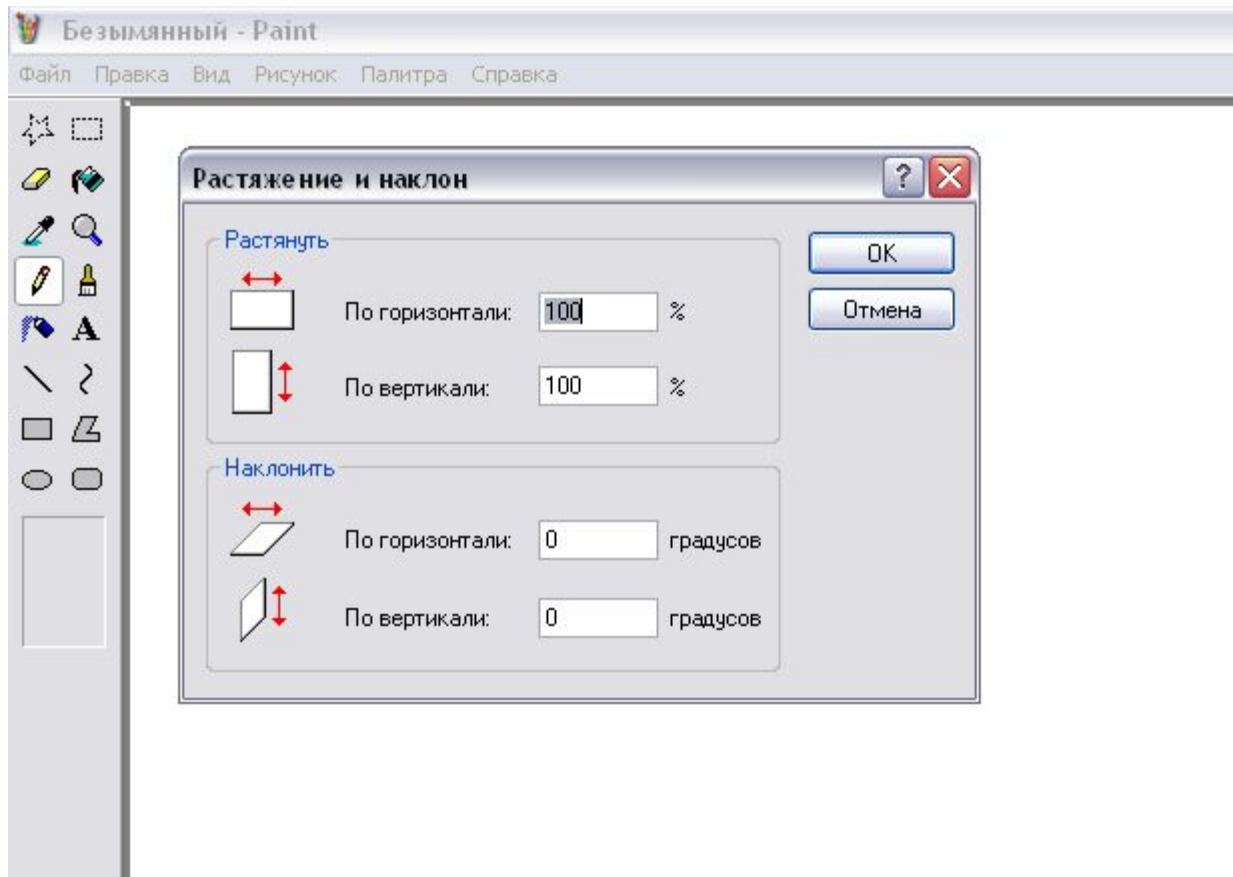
Безымянный - Paint

Файл Правка Вид Рисунок Палитра Справка

A

Растяжение и наклон

Растянуть

По горизонтали: 100 %

По вертикали: 100 %

Наклонить

По горизонтали: 0 градусов

По вертикали: 0 градусов

OK

Отмена